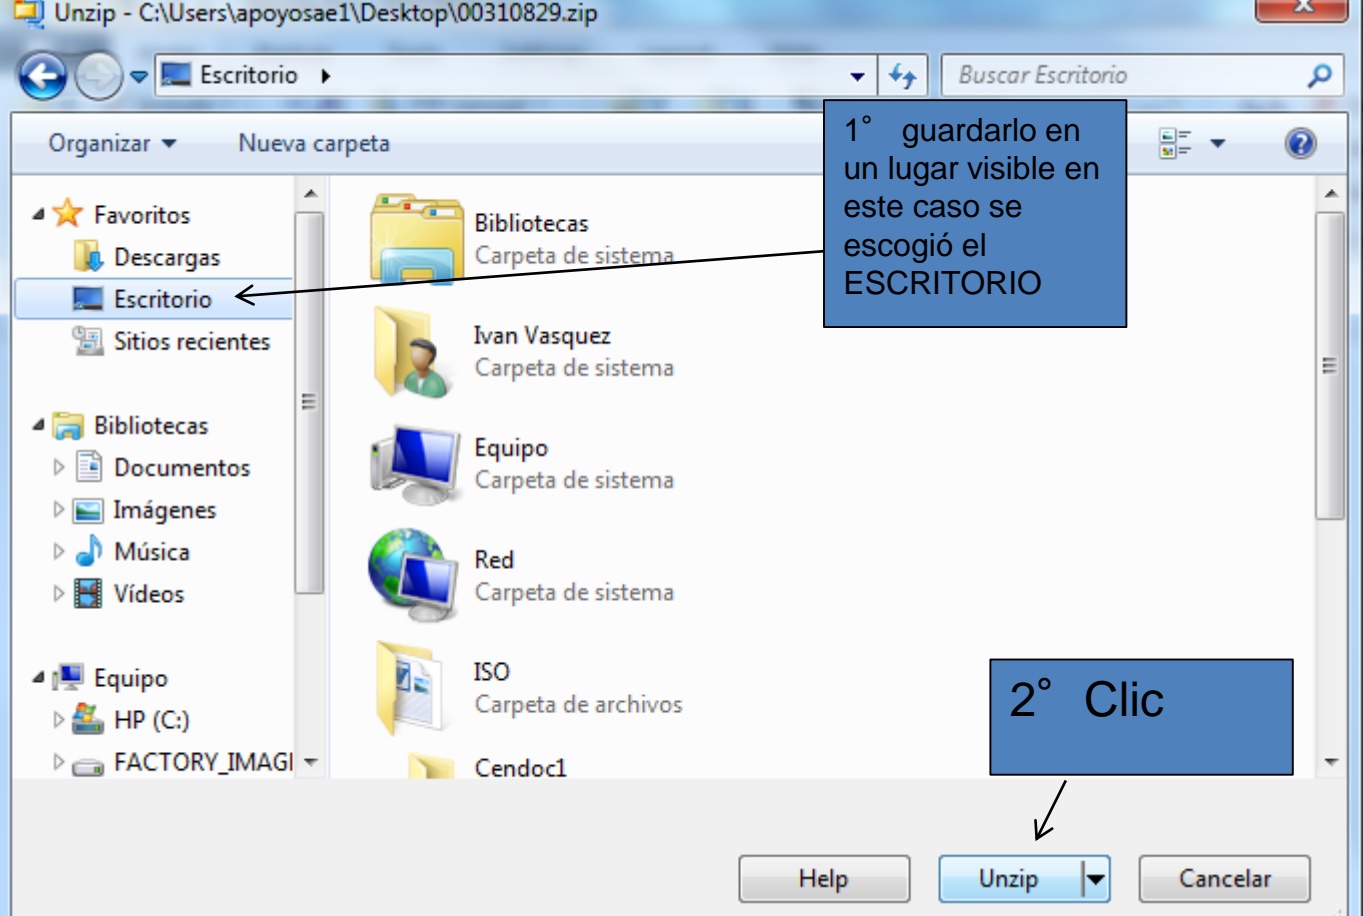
Unzip - C:\Users\apoyosae1\Desktop\00310829.zip

Escritorio ▸

Buscar Escritorio

Organizar ▾ Nueva carpeta

1° guardarlo en un lugar visible en este caso se escogió el ESCRITORIO

Favoritos
Descargas
Escritorio
Sitios recientes

Bibliotecas
Documentos
Imágenes
Música
Vídeos

Equipo
HP (C:)
FACTORY_IMAGI

Bibliotecas
Carpeta de sistema

Ivan Vasquez
Carpeta de sistema

Equipo
Carpeta de sistema

Red
Carpeta de sistema

ISO
Carpeta de archivos

Cendoc1

2° Clic

Help Unzip Cancelar